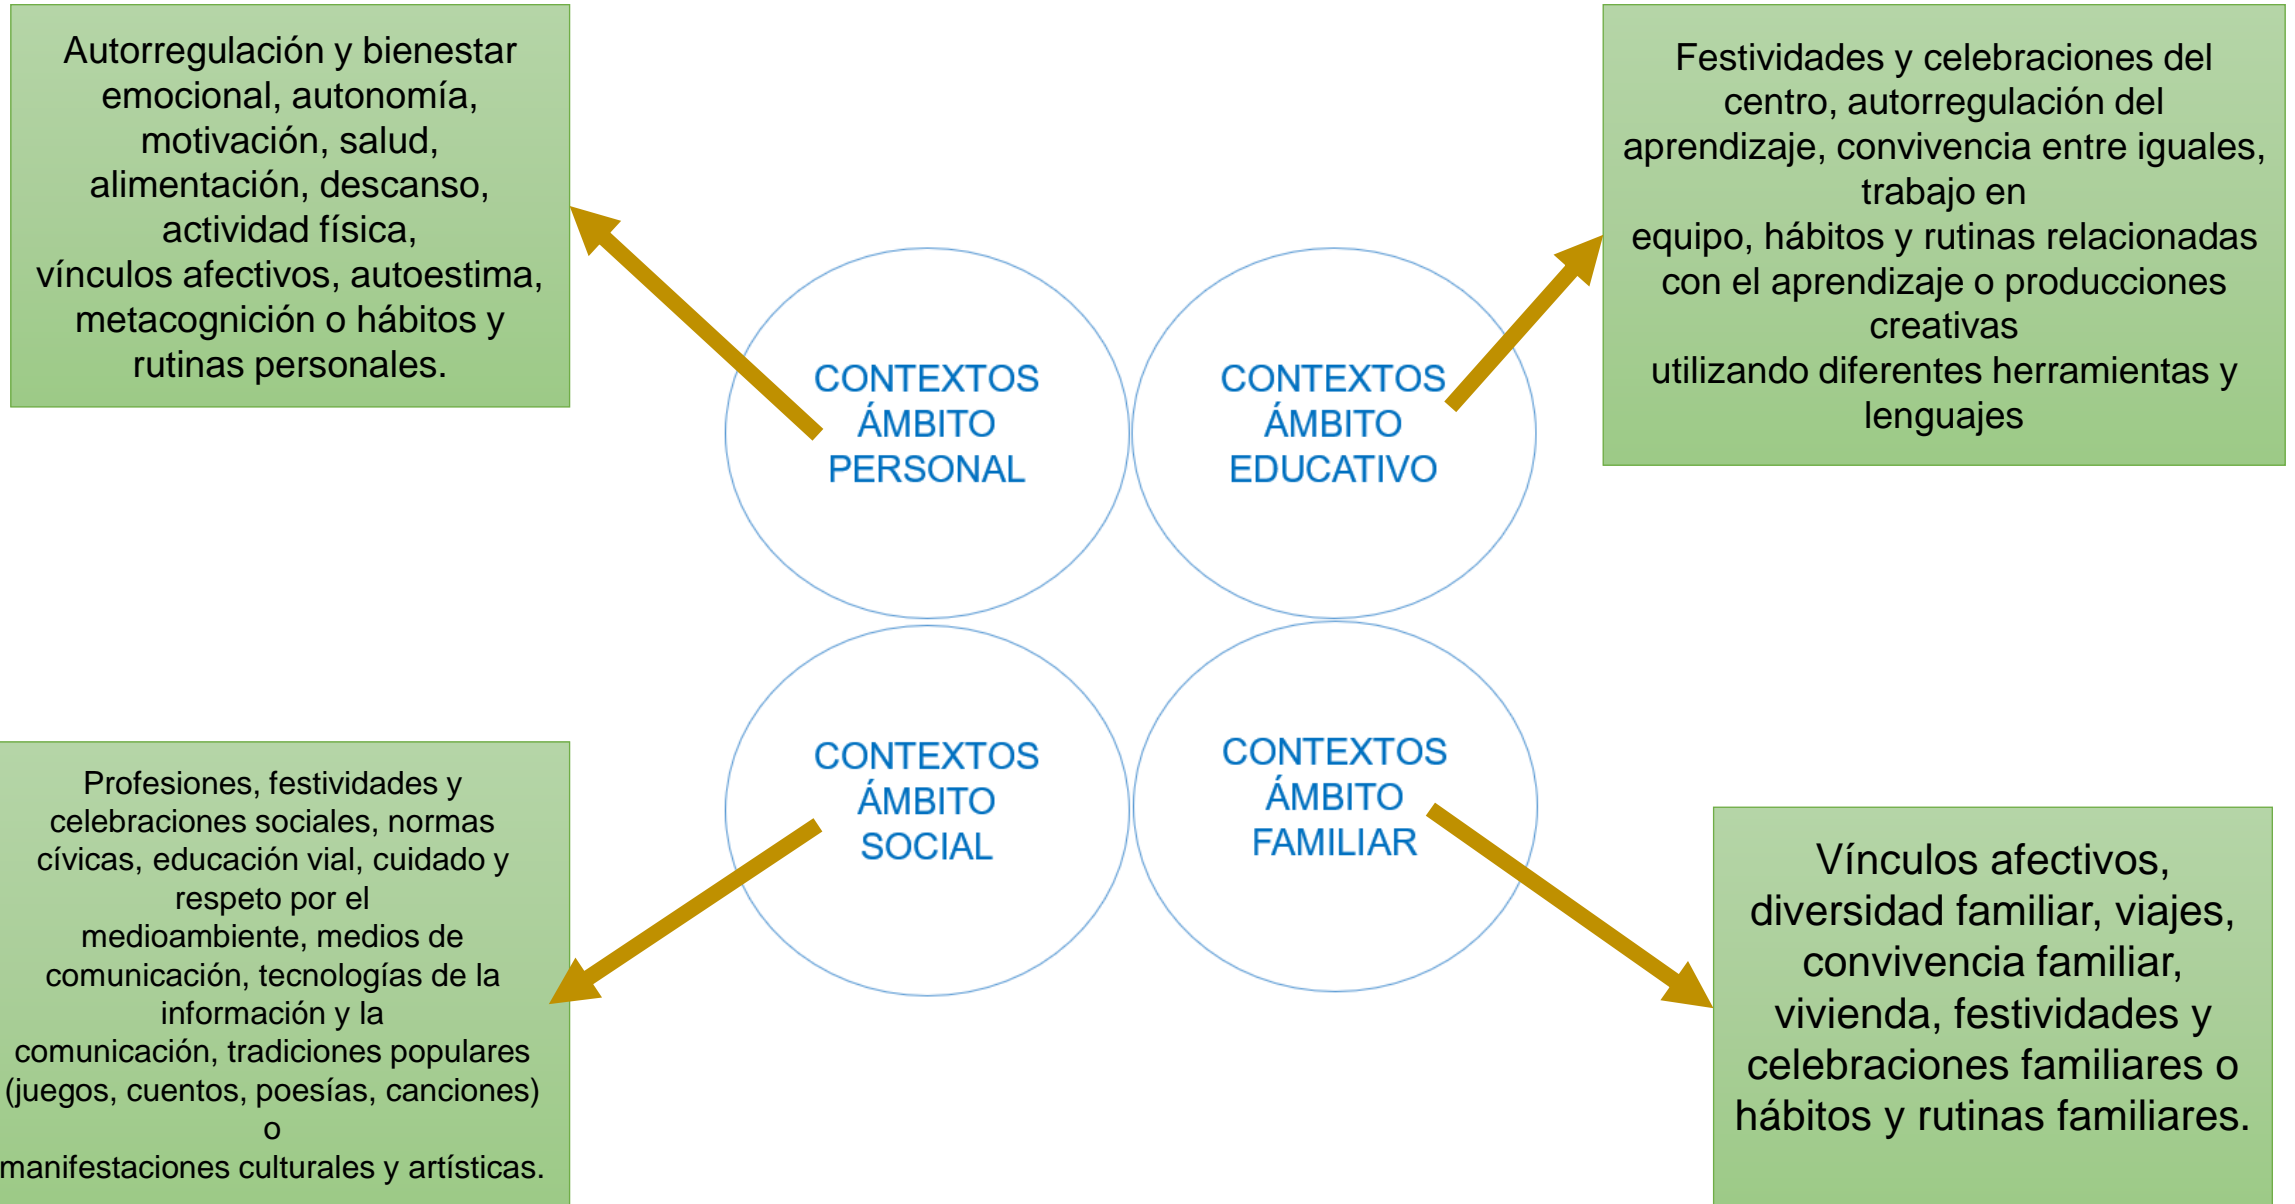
Autorregulación y bienestar emocional, autonomía, motivación, salud, alimentación, descanso, actividad física, vínculos afectivos, autoestima, metacognición o hábitos y rutinas personales.

Festividades y celebraciones del centro, autorregulación del aprendizaje, convivencia entre iguales, trabajo en equipo, hábitos y rutinas relacionadas con el aprendizaje o producciones creativas utilizando diferentes herramientas y lenguajes

CONTEXTOS ÁMBITO PERSONAL

CONTEXTOS ÁMBITO EDUCATIVO

CONTEXTOS ÁMBITO SOCIAL

CONTEXTOS ÁMBITO FAMILIAR

Profesiones, festividades y celebraciones sociales, normas cívicas, educación vial, cuidado y respeto por el medioambiente, medios de comunicación, tecnologías de la información y la comunicación, tradiciones populares (juegos, cuentos, poesías, canciones) o manifestaciones culturales y artísticas.

Vínculos afectivos, diversidad familiar, viajes, convivencia familiar, vivienda, festividades y celebraciones familiares o hábitos y rutinas familiares.